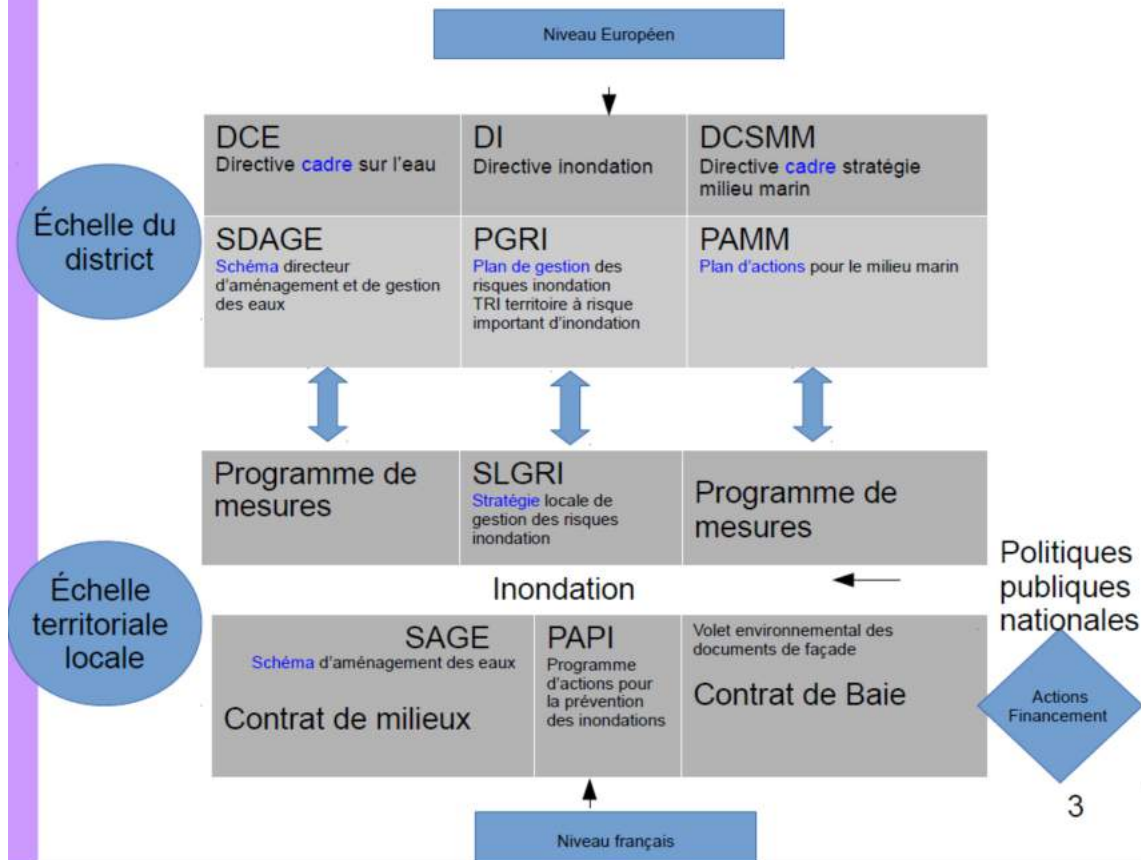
Niveau Européen

Échelle du district

| DCE Directive cadre sur l'eau | DI Directive inondation | DCSMM Directive cadre stratégie milieu marin |
|---|---|---|
| SDAGE Schéma directeur d'aménagement et de gestion des eaux | PGRI Plan de gestion des risques inondation TRI territoire à risque important d'inondation | PAMM Plan d'actions pour le milieu marin |

| Programme de mesures | SLGRI Stratégie locale de gestion des risques inondation | Programme de mesures |
|---|---|---|

Échelle territoriale locale

Inondation

Politiques publiques nationales

| SAGE Schéma d'aménagement des eaux Contrat de milieux | PAPI Programme d'actions pour la prévention des inondations | Volet environnemental des documents de façade Contrat de Baie |
|---|---|---|

Actions Financement

3

Niveau français